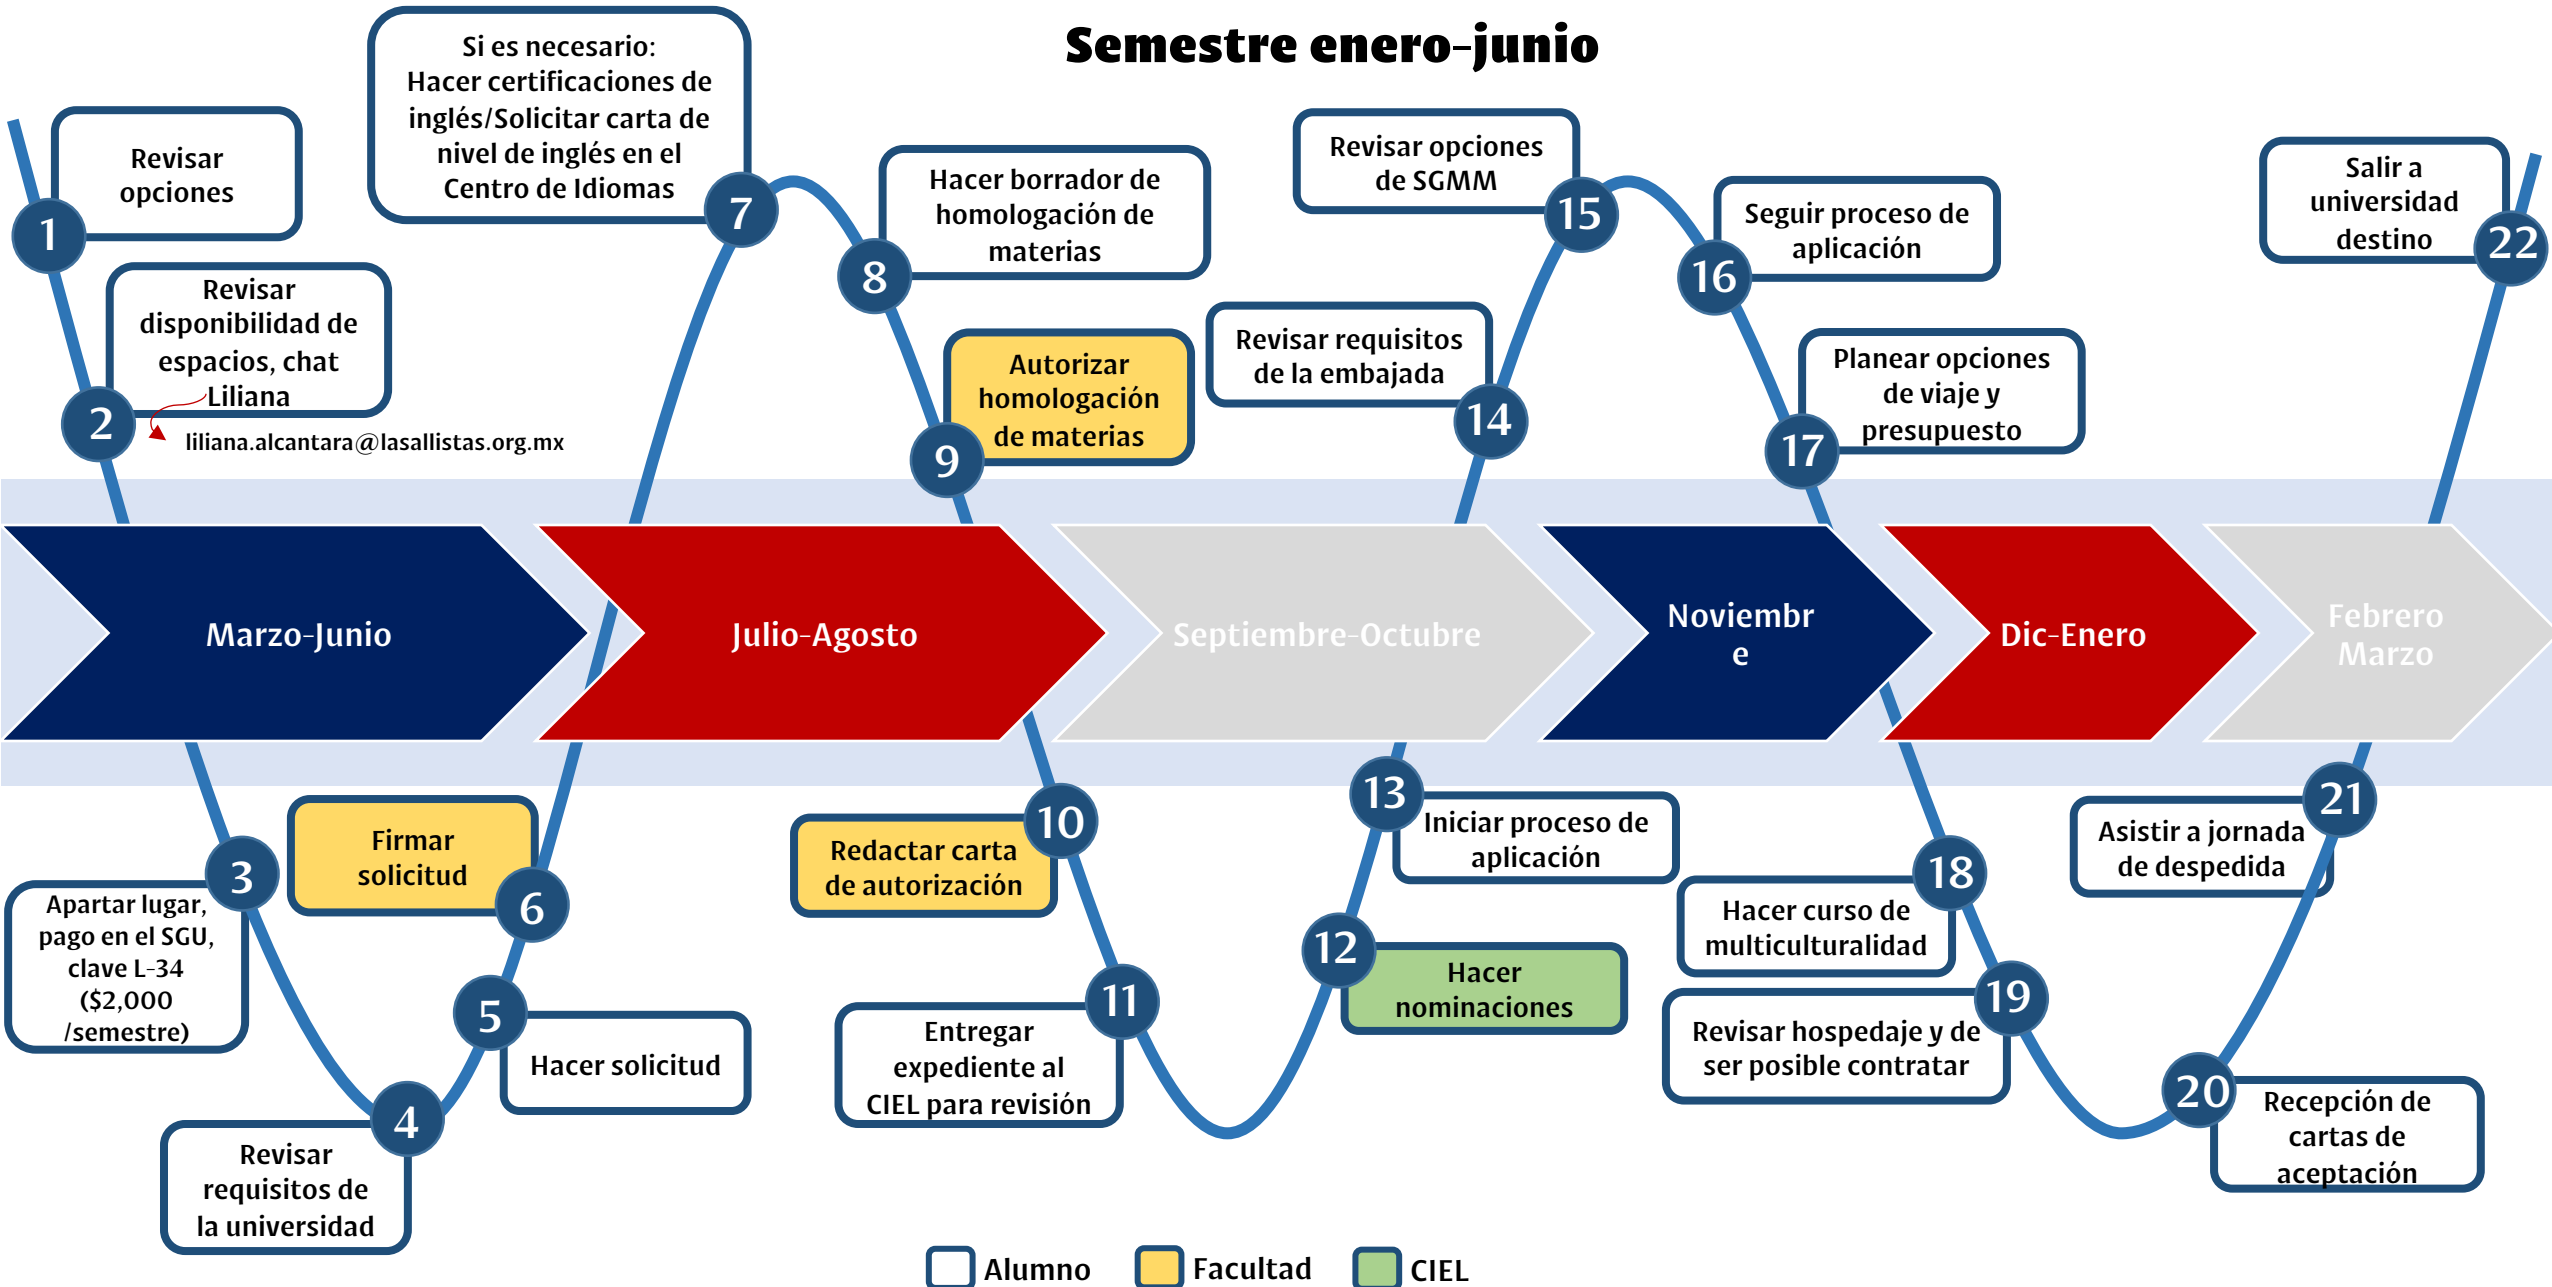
Semestre enero-junio

1
Revisar opciones

2
Revisar disponibilidad de espacios, chat Liliana
liliana.alcantara@lasallistas.org.mx

7
Si es necesario: Hacer certificaciones de inglés/Solicitar carta de nivel de inglés en el Centro de Idiomas

8
Hacer borrador de homologación de materias

9
Autorizar homologación de materias

15
Revisar opciones de SGMM

14
Revisar requisitos de la embajada

16
Seguir proceso de aplicación

17
Planear opciones de viaje y presupuesto

22
Salir a universidad destino

Marzo-Junio

Julio-Agosto

Septiembre-Octubre

Noviembr e

Dic-Enero

Febrero Marzo

3
Apartar lugar, pago en el SGU, clave L-34 ($2,000 /semestre)

6
Firmar solicitud

5
Hacer solicitud

4
Revisar requisitos de la universidad

10
Redactar carta de autorización

11
Entregar expediente al CIEL para revisión

13
Iniciar proceso de aplicación

12
Hacer nominaciones

18
Hacer curso de multiculturalidad

19
Revisar hospedaje y de ser posible contratar

21
Asistir a jornada de despedida

20
Recepción de cartas de aceptación

Alumno
Facultad
CIEL